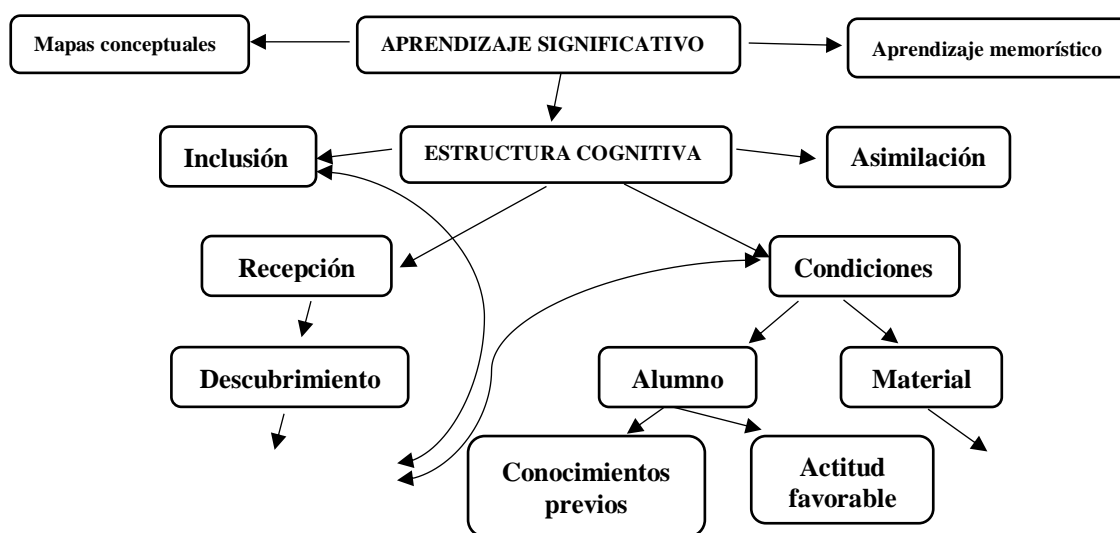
Mapas conceptuales

APRENDIZAJE SIGNIFICATIVO

Aprendizaje memorístico

Inclusión

ESTRUCTURA COGNITIVA

Asimilación

Recepción

Condiciones

Descubrimiento

Alumno

Material

Conocimientos previos

Actitud favorable